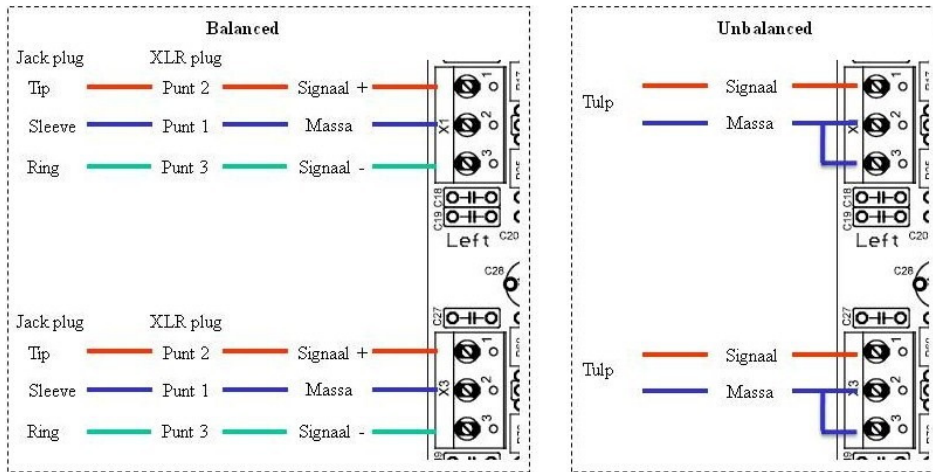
Balanced

Jack plug XLR plug

Tip Punt 2 Signaal +

Sleeve Punt 1 Massa

Ring Punt 3 Signaal -

X1 1 2 3

C18 C19 Left C20

C28

C27

Jack plug XLR plug

Tip Punt 2 Signaal +

Sleeve Punt 1 Massa

Ring Punt 3 Signaal -

X3 1 2 3

Unbalanced

Tulp Signaal

Massa

X1 1 2 3

C18 C19 Left C20

C28

C27

Tulp Signaal

Massa

X3 1 2 3